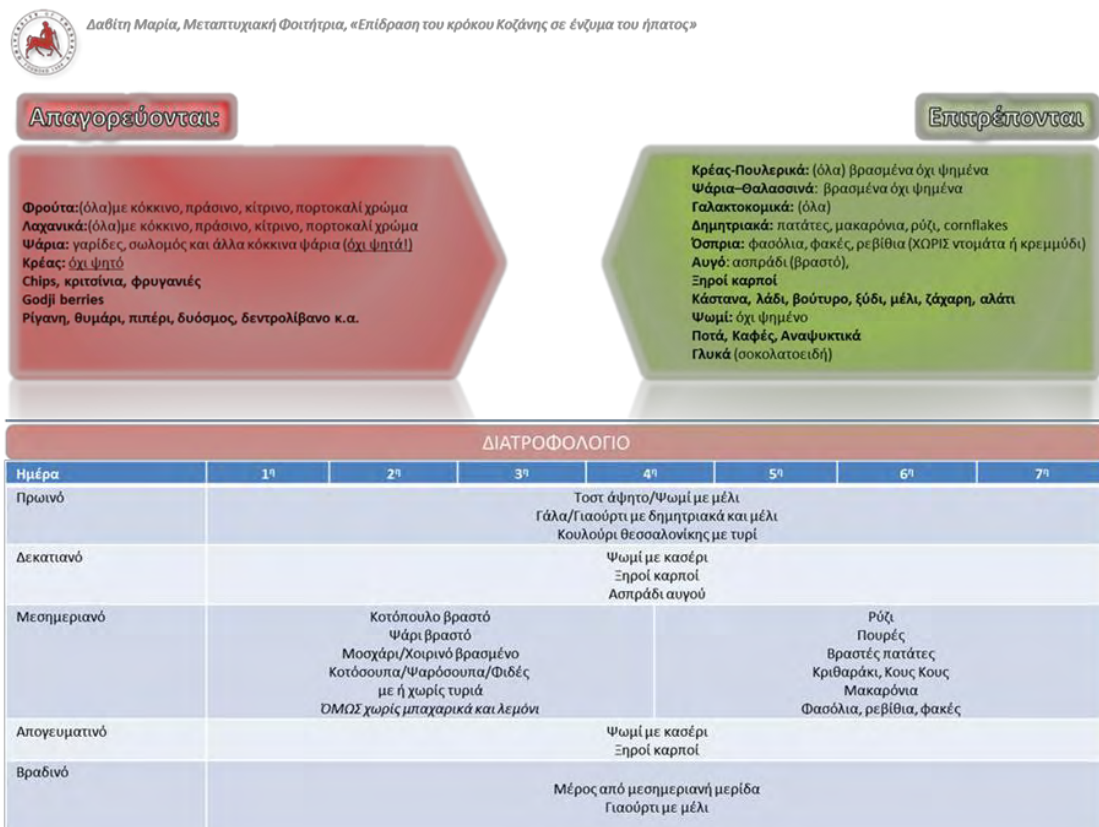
Δαβίτη Μαρία, Μεταπτυχιακή Φοιτήτρια, «Επίδραση του κρόκου Κοζάνης σε ένζυμα του ήπατος»

Απαγορεύονται:

Φρούτα:(όλα)με κόκκινο, πράσινο, κίτρινο, πορτοκαλί χρώμα
Λαχανικά:(όλα)με κόκκινο, πράσινο, κίτρινο, πορτοκαλί χρώμα
Ψάρια: γαρίδες, σωλομός και άλλα κόκκινα ψάρια (όχι ψητά!)
Κρέας: όχι ψητό
Chips, κριτσίνια, φρυγανιές
Godji berries
Ρίγανη, θυμάρι, πιπέρι, δυόσμος, δεντρολίβανο κ.α.

Επιτρέπονται

Κρέας-Πουλερικά: (όλα) βρασμένα όχι ψημένα
Ψάρια–Θαλασσινά: βρασμένα όχι ψημένα
Γαλακτοκομικά: (όλα)
Δημητριακά: πατάτες, μακαρόνια, ρύζι, cornflakes
Όσπρια: φασόλια, φακές, ρεβίθια (ΧΩΡΙΣ ντομάτα ή κρεμμύδι)
Αυγό: ασπράδι (βραστό),
Ξηροί καρποί
Κάστανα, λάδι, βούτυρο, ξύδι, μέλι, ζάχαρη, αλάτι
Ψωμί: όχι ψημένο
Ποτά, Καφές, Αναψυκτικά
Γλυκά (σοκολατοειδή)

ΔΙΑΤΡΟΦΟΛΟΓΙΟ

| Ημέρα | 1η | 2η | 3η | 4η | 5η | 6η | 7η |
|---|---|---|---|---|---|---|---|
| Πρωινό | Τοστ άψητο/Ψωμί με μέλι<br>Γάλα/Γιαούρτι με δημητριακά και μέλι<br>Κουλούρι θεσσαλονίκης με τυρί | | | | | | |
| Δεκατιανό | Ψωμί με κασέρι<br>Ξηροί καρποί<br>Ασπράδι αυγού | | | | | | |
| Μεσημεριανό | Κοτόπουλο βραστό<br>Ψάρι βραστό<br>Μοσχάρι/Χοιρινό βρασμένο<br>Κοτόσουπα/Ψαρόσουπα/Φιδές<br>με ή χωρίς τυριά<br>ΌΜΩΣ χωρίς μπαχαρικά και λεμόνι | | | Ρύζι<br>Πουρές<br>Βραστές πατάτες<br>Κριθαράκι, Κους Κους<br>Μακαρόνια<br>Φασόλια, ρεβίθια, φακές | | | |
| Απογευματινό | Ψωμί με κασέρι<br>Ξηροί καρποί | | | | | | |
| Βραδινό | Μέρος από μεσημεριανή μερίδα<br>Γιαούρτι με μέλι | | | | | | |